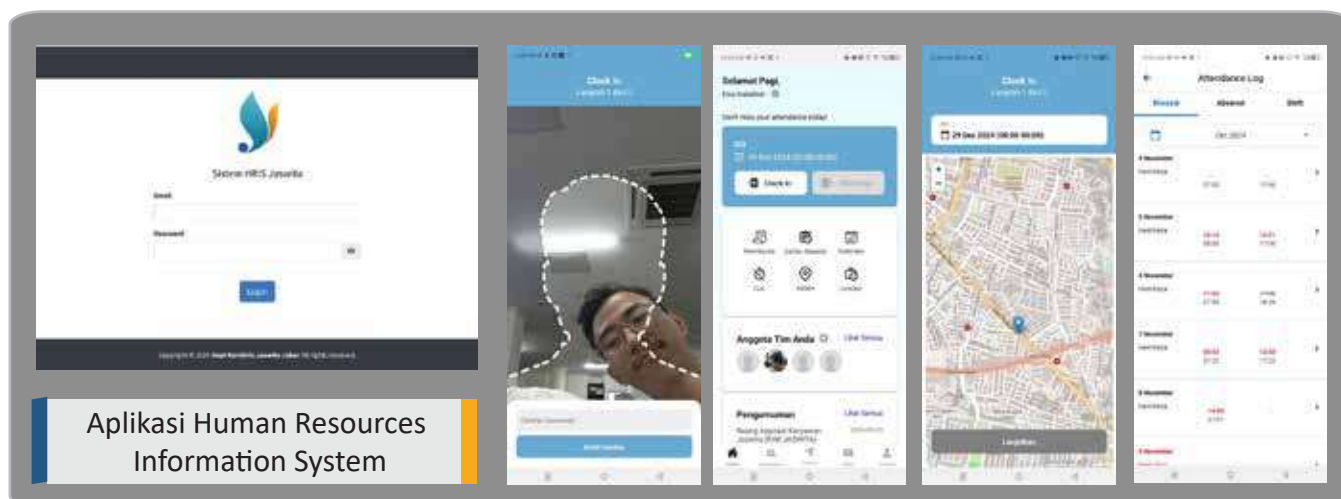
Sistem HRIS Jasalita

Email

Password

Login

Aplikasi Human Resources Information System

Clock In

Selamat Pagi,

Clock In

Anggota Tim Anda

Lihat Semua

Pengumuman

Lihat Semua

Clock In

29 Dec 2024

Lanjutkan

Attendance Log

Absent

Shift